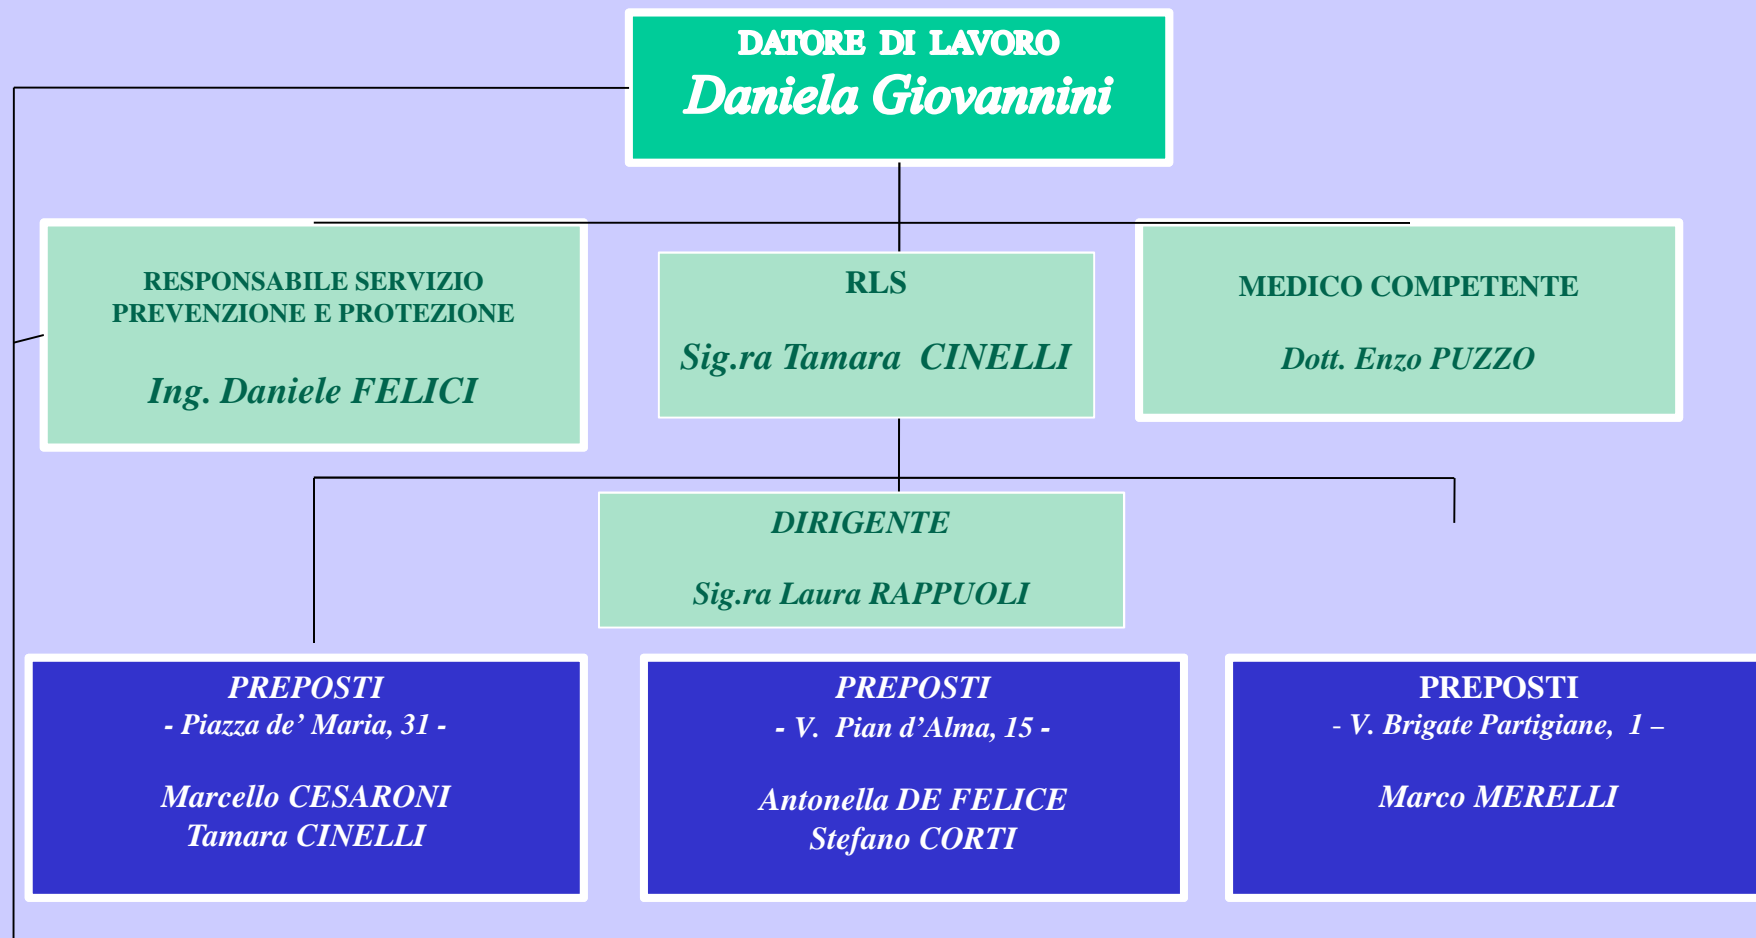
DATORE DI LAVORO
Daniela Giovannini

RESPONSABILE SERVIZIO PREVENZIONE E PROTEZIONE

Ing. Daniele FELICI

RLS

Sig.ra Tamara CINELLI

MEDICO COMPETENTE

Dott. Enzo PUZZO

DIRIGENTE

Sig.ra Laura RAPPUOLI

PREPOSTI
- Piazza de' Maria, 31 -

Marcello CESARONI
Tamara CINELLI

PREPOSTI
- V. Pian d'Alma, 15 -

Antonella DE FELICE
Stefano CORTI

PREPOSTI
- V. Brigate Partigiane, 1 –

Marco MERELLI